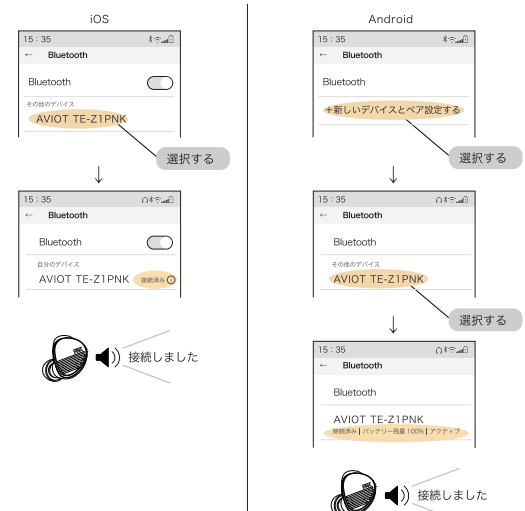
iOS

15:35
← Bluetooth
Bluetooth
その他のデバイス
AVIOT TE-Z1PNK
選択する
↓
15:35
← Bluetooth
Bluetooth
自分のデバイス
AVIOT TE-Z1PNK 接続済み
接続しました

Android

15:35
← Bluetooth
Bluetooth
+新しいデバイスとペア設定する
選択する
↓
15:35
← Bluetooth
Bluetooth
その他のデバイス
AVIOT TE-Z1PNK
↓
選択する
15:35
← Bluetooth
Bluetooth
AVIOT TE-Z1PNK
接続済み | バッテリー残量 100% | アクティブ
接続しました